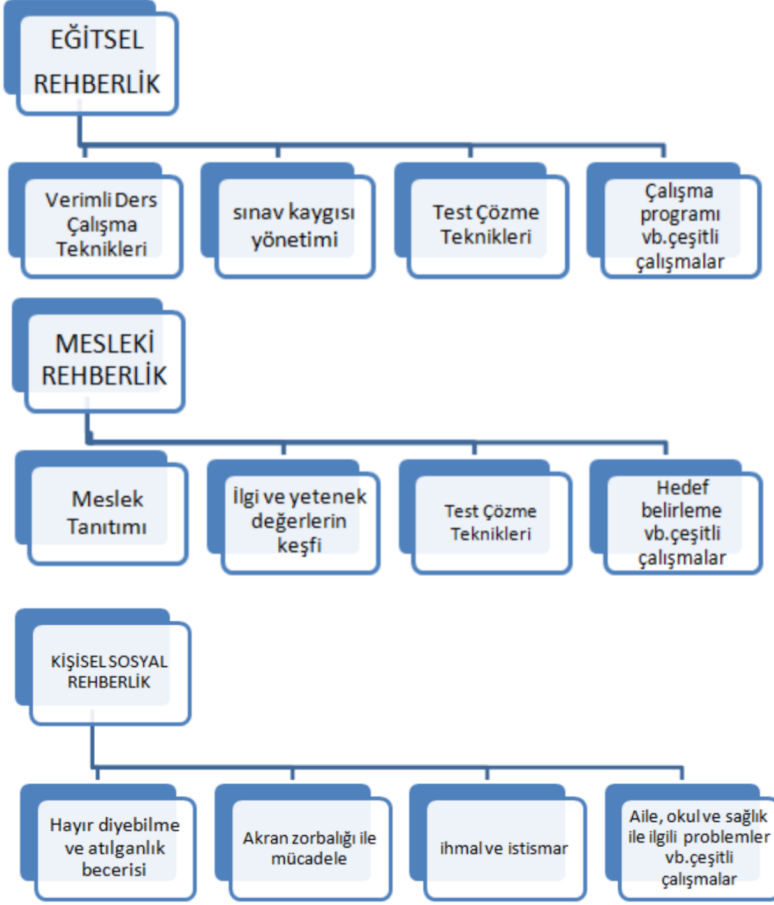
EĞİTSEL REHBERLİK

Verimli Ders Çalışma Teknikleri

sınav kaygısı yönetimi

Test Çözme Teknikleri

Çalışma programı vb.çeşitli çalışmalar

MESLEKİ REHBERLİK

Meslek Tanıtımı

İlgi ve yetenek değerlerin keşfi

Test Çözme Teknikleri

Hedef belirleme vb.çeşitli çalışmalar

KİŞİSEL SOSYAL REHBERLİK

Hayır diyebilme ve atılganlık becerisi

Akran zorbalığı ile mücadele

ihmal ve istismar

Aile, okul ve sağlık ile ilgili problemler vb.çeşitli çalışmalar